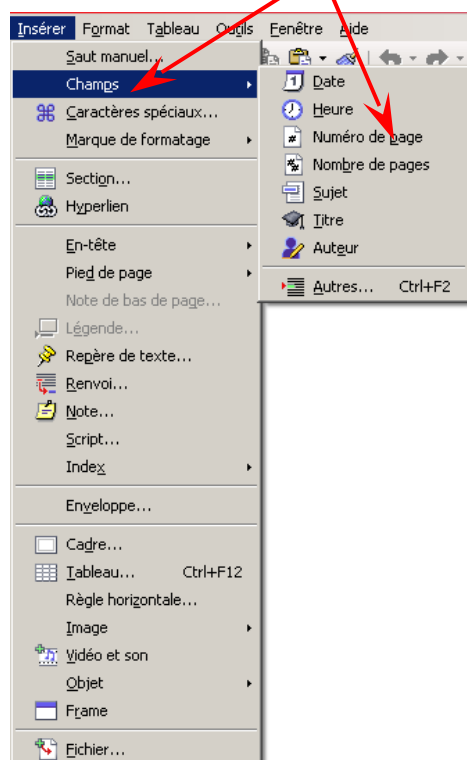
Insérer Format Tableau Outils Fenêtre Aide

Saut manuel...
Champs
Caractères spéciaux...
Marque de formatage
Section...
Hyperlien
En-tête
Pied de page
Note de bas de page...
Légende...
Repère de texte...
Renvoi...
Note...
Script...
Index
Enveloppe...
Cadre...
Tableau... Ctrl+F12
Règle horizontale...
Image
Vidéo et son
Objet
Frame
Fichier...

Date
Heure
Numéro de page
Nombre de pages
Sujet
Titre
Auteur
Autres... Ctrl+F2